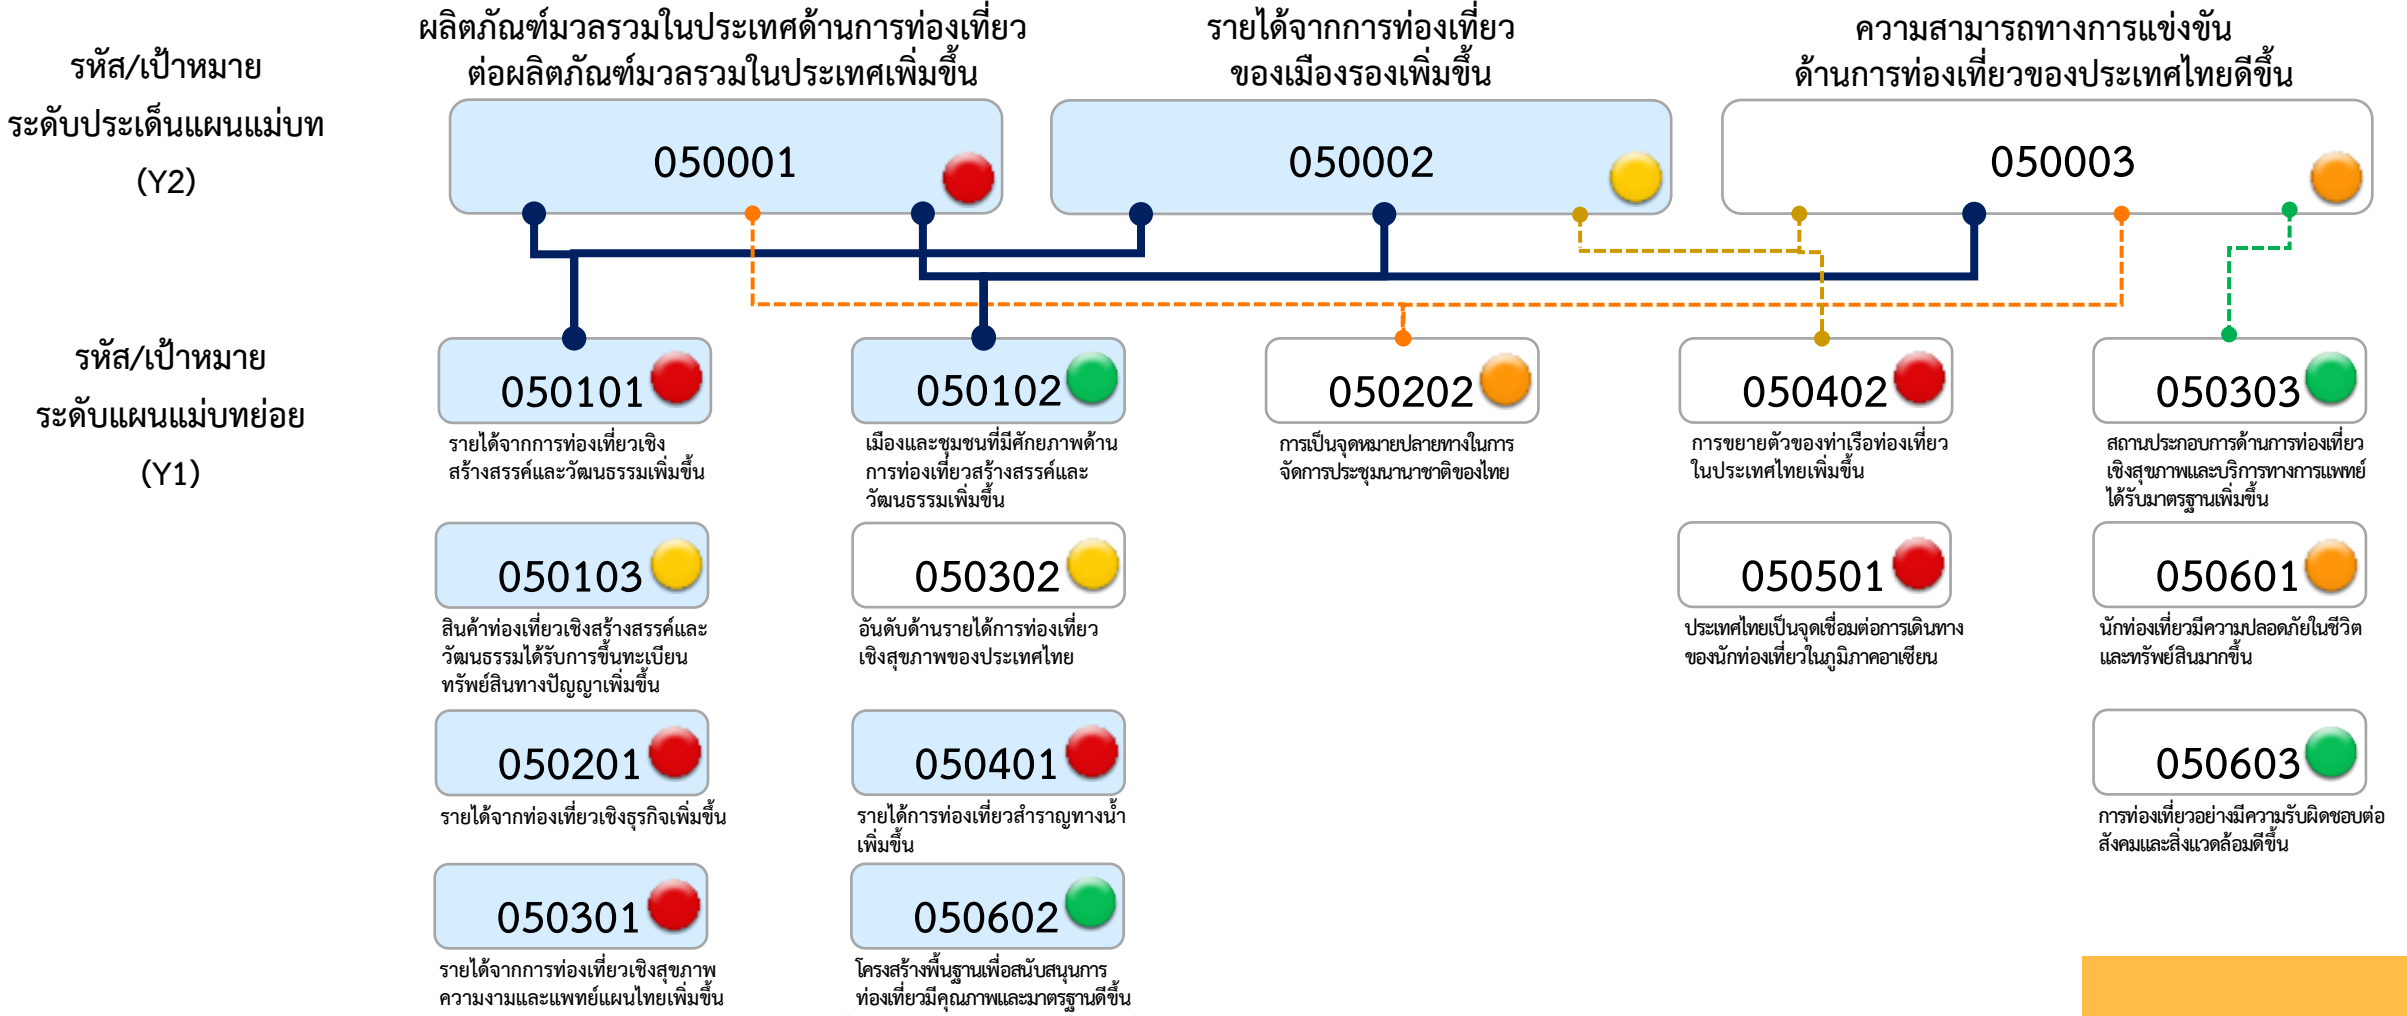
รหัส/เป้าหมาย ระดับประเด็นแผนแม่บท (Y2)

ผลิตภัณฑ์มวลรวมในประเทศด้านการท่องเที่ยวต่อผลิตภัณฑ์มวลรวมในประเทศเพิ่มขึ้น

050001

รายได้จากการท่องเที่ยวของเมืองรองเพิ่มขึ้น

050002

ความสามารถทางการแข่งขันด้านการท่องเที่ยวของประเทศไทยดีขึ้น

050003

รหัส/เป้าหมาย ระดับแผนแม่บทย่อย (Y1)

050101
รายได้จากการท่องเที่ยวเชิงสร้างสรรค์และวัฒนธรรมเพิ่มขึ้น

050102
เมืองและชุมชนที่มีศักยภาพด้านการท่องเที่ยวสร้างสรรค์และวัฒนธรรมเพิ่มขึ้น

050202
การเป็นจุดหมายปลายทางในการจัดการประชุมนานาชาติของไทย

050402
การขยายตัวของท่าเรือท่องเที่ยวในประเทศไทยเพิ่มขึ้น

050303
สถานประกอบการด้านการท่องเที่ยวเชิงสุขภาพและบริการทางการแพทย์ได้รับมาตรฐานเพิ่มขึ้น

050103
สินค้าท่องเที่ยวเชิงสร้างสรรค์และวัฒนธรรมได้รับการขึ้นทะเบียนทรัพย์สินทางปัญญาเพิ่มขึ้น

050302
อันดับด้านรายได้การท่องเที่ยวเชิงสุขภาพของประเทศไทย

050501
ประเทศไทยเป็นจุดเชื่อมต่อการเดินทางของนักท่องเที่ยวในภูมิภาคอาเซียน

050601
นักท่องเที่ยวมีความปลอดภัยในชีวิตและทรัพย์สินมากขึ้น

050201
รายได้จากท่องเที่ยวเชิงธุรกิจเพิ่มขึ้น

050401
รายได้การท่องเที่ยวสำราญทางน้ำเพิ่มขึ้น

050603
การท่องเที่ยวอย่างมีความรับผิดชอบต่อสังคมและสิ่งแวดล้อมดีขึ้น

050301
รายได้จากการท่องเที่ยวเชิงสุขภาพความงามและแพทย์แผนไทยเพิ่มขึ้น

050602
โครงสร้างพื้นฐานเพื่อสนับสนุนการท่องเที่ยวมีคุณภาพและมาตรฐานดีขึ้น